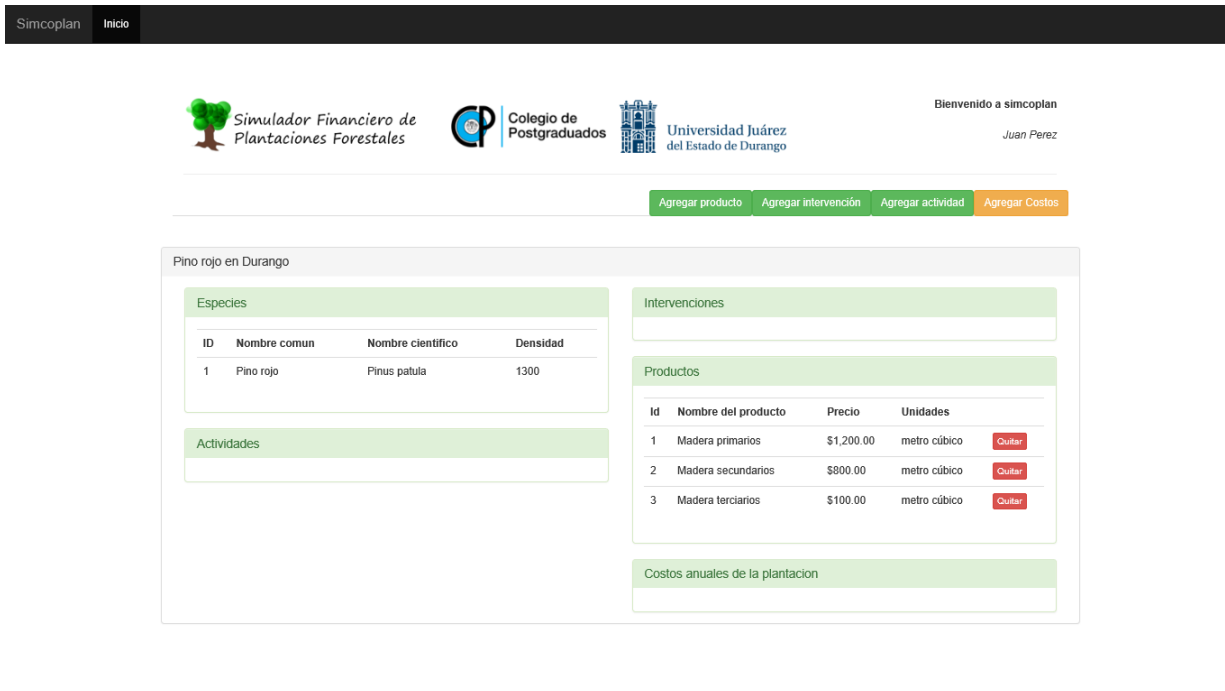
Simcoplan Inicio

Simulador Financiero de Plantaciones Forestales

CP Colegio de Postgraduados

Universidad Juárez del Estado de Durango

Bienvenido a simcoplan

Juan Perez

Agregar producto Agregar intervención Agregar actividad Agregar Costos

Pino rojo en Durango

Especies

| ID | Nombre comun | Nombre cientifico | Densidad |
|---|---|---|---|
| 1 | Pino rojo | Pinus patula | 1300 |

Actividades

Intervenciones

Productos

| Id | Nombre del producto | Precio | Unidades | |
|---|---|---|---|---|
| 1 | Madera primarios | $1,200.00 | metro cúbico | Quitar |
| 2 | Madera secundarios | $800.00 | metro cúbico | Quitar |
| 3 | Madera terciarios | $100.00 | metro cúbico | Quitar |

Costos anuales de la plantacion